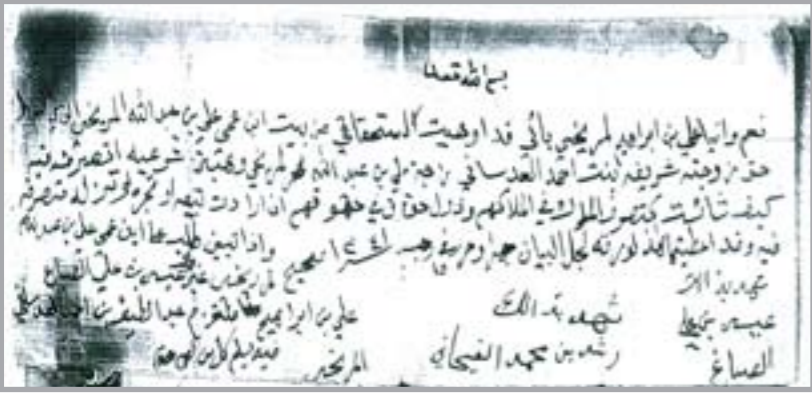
بسم الله تعالى

نعم وانا علي بن ابراهيم المريخي بأني قد وهبت المستحقاتي من بيت ابن عمي طو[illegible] بن عبد الله المريخي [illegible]
حق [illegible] وهبته شريفه بنت احمد العدساني زوجة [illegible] بن عبد الله المريخي وبجميع شرعيه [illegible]
كيف ما شاءت كتصرف الملاك في املاكهم وقد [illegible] في حقو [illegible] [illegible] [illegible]
فيه وقد اعطيتها هذه الورقة لأجل البيان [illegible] ١٤ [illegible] صحيح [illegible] وانا تبين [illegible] ابن عمي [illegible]

شهد بذلك
شهد بذلك
عيسى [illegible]
الصباغ
راشد بن محمد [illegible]
المريخي
علي بن ابراهيم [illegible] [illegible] احمد العدساني
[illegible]